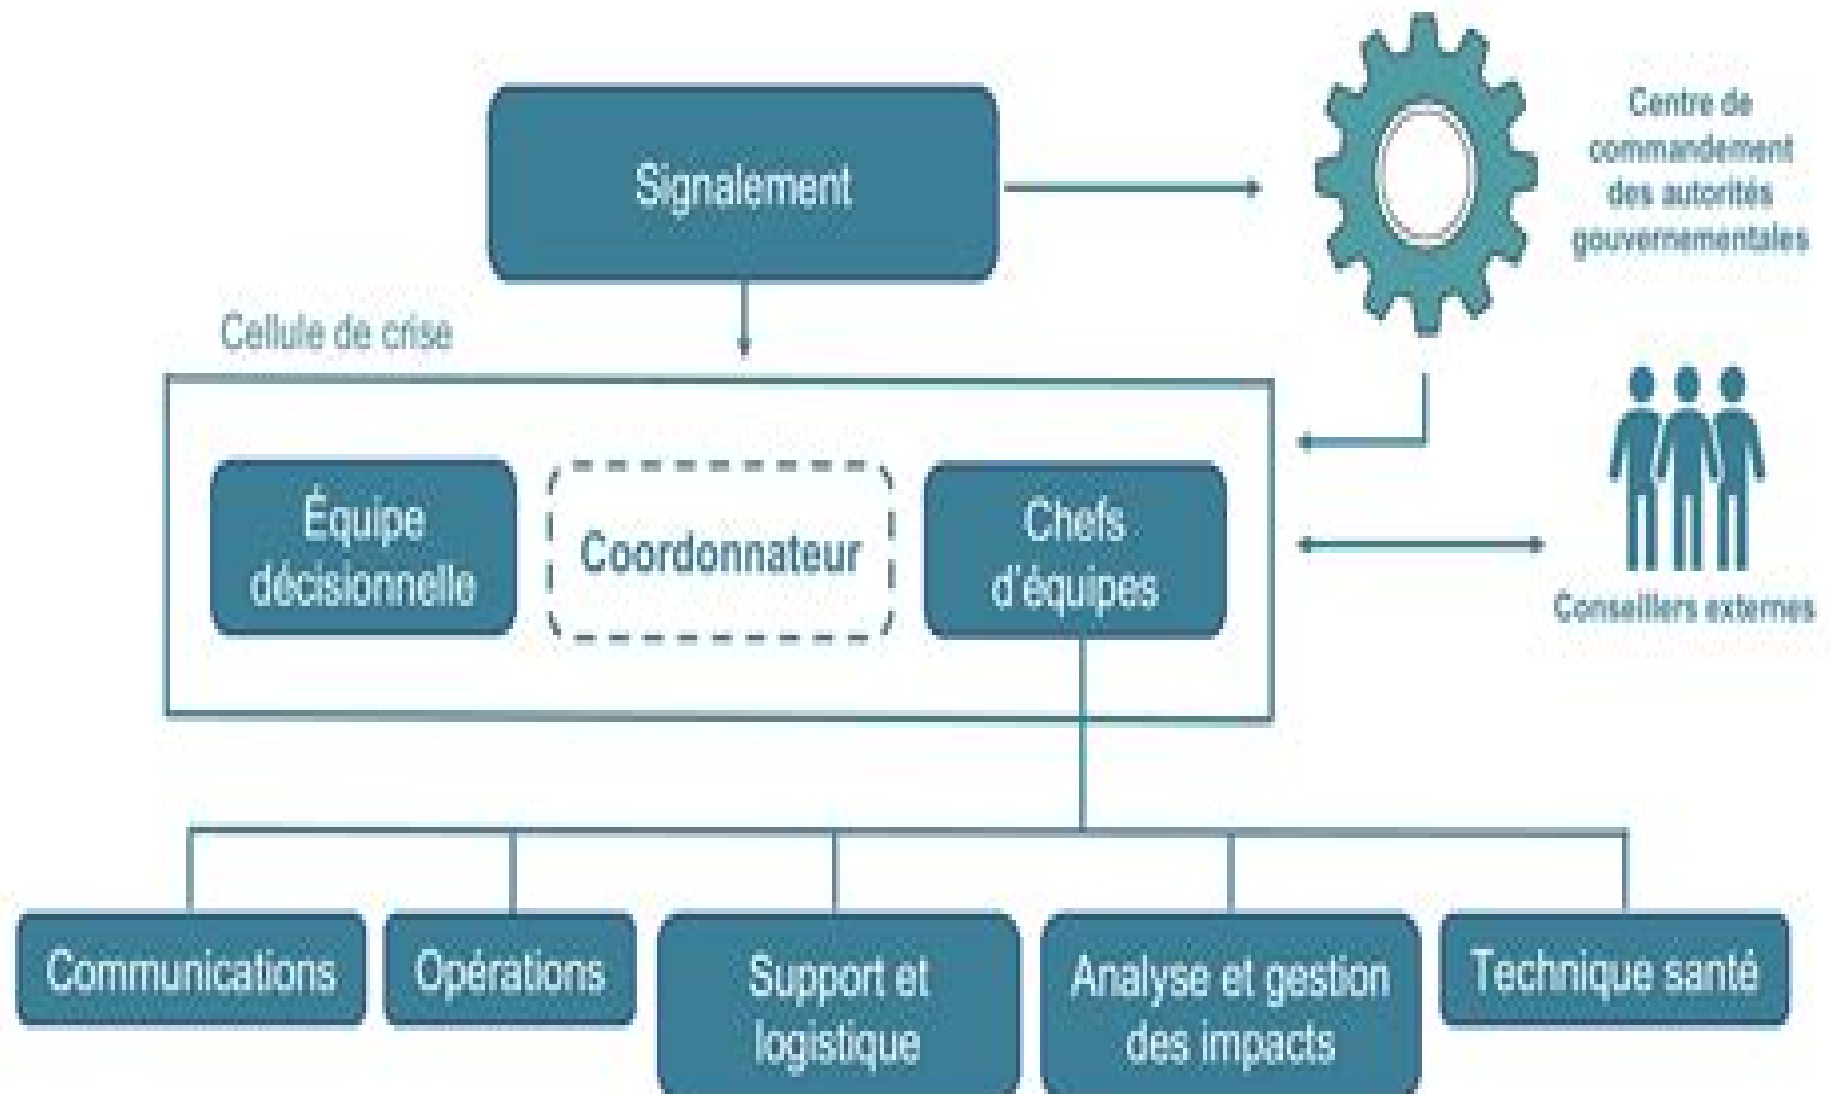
Signalement

Centre de commandement des autorités gouvernementales

Cellule de crise

Équipe décisionnelle

Coordonnateur

Chefs d'équipes

Conseillers externes

Communications

Opérations

Support et logistique

Analyse et gestion des impacts

Technique santé